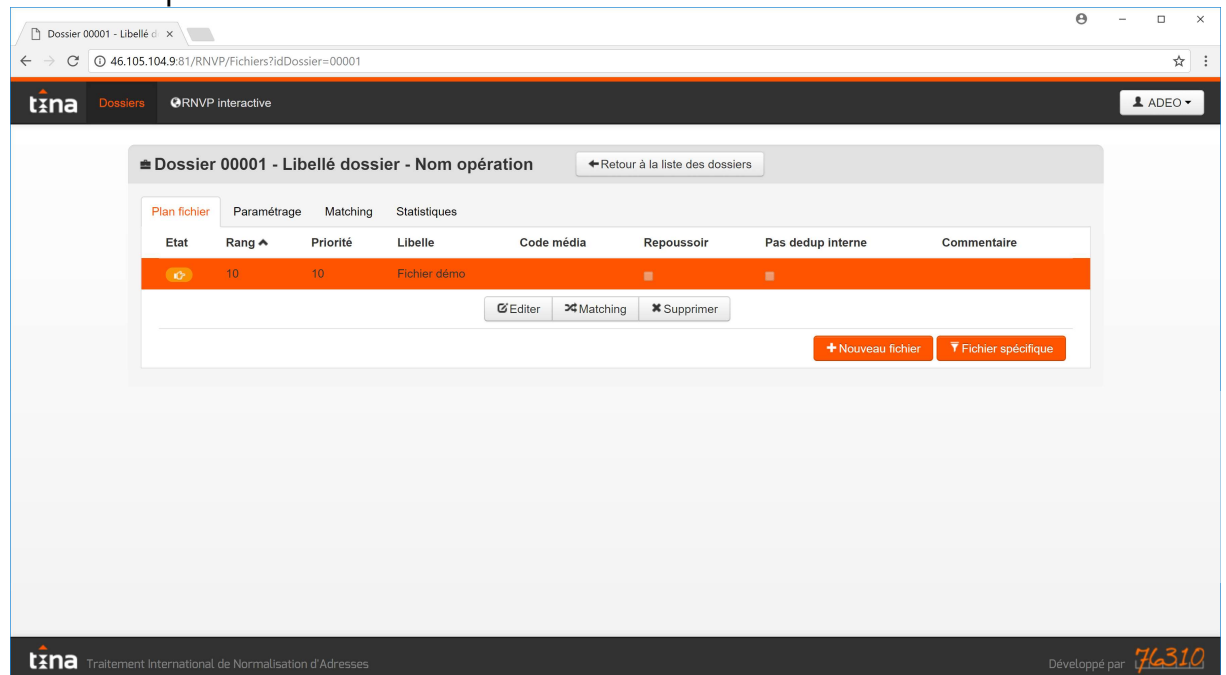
Dossier 00001 - Libellé d ×

46.105.104.9:81/RNVP/Fichiers?idDossier=00001

tina Dossiers RNVP interactive ADEO

Dossier 00001 - Libellé dossier - Nom opération

Retour à la liste des dossiers

Plan fichier Paramétrage Matching Statistiques

| Etat | Rang | Priorité | Libelle | Code média | Repoussoir | Pas dedup interne | Commentaire |
|---|---|---|---|---|---|---|---|
| | 10 | 10 | Fichier démo | | | | |

Editer Matching Supprimer

Nouveau fichier Fichier spécifique

tina Traitement International de Normalisation d'Adresses

Développé par 76310